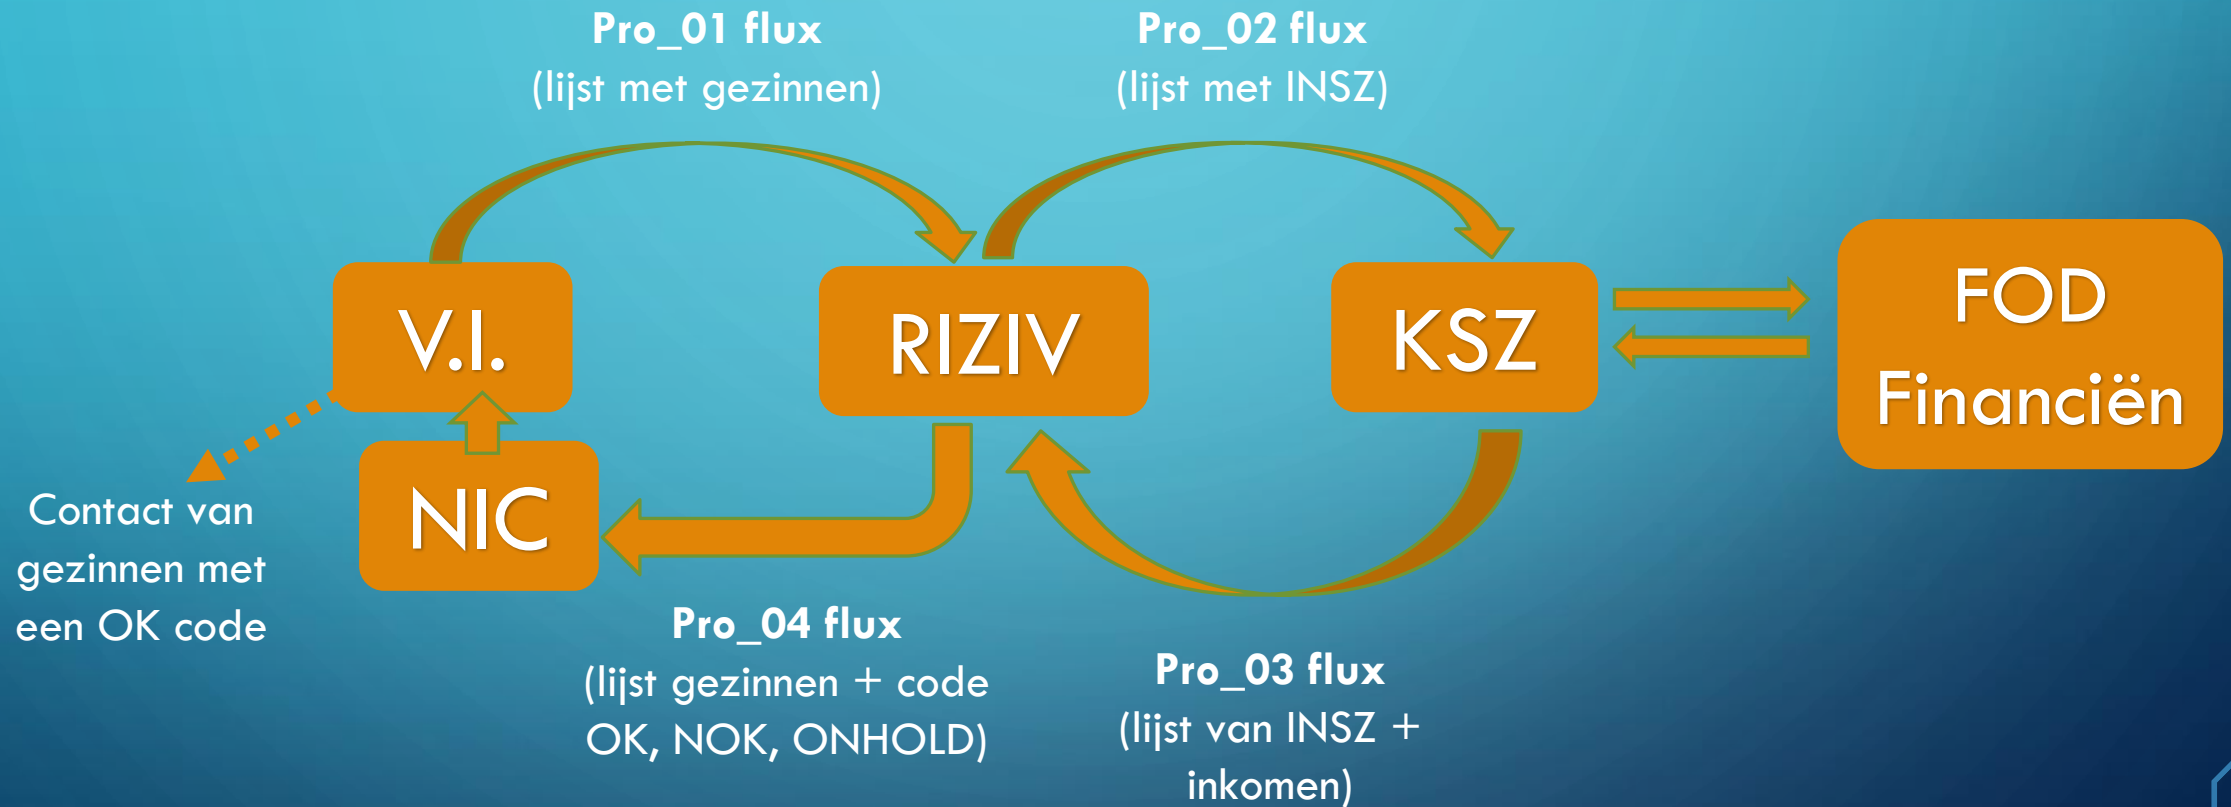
Pro_01 flux
(lijst met gezinnen)

Pro_02 flux
(lijst met INSZ)

V.I.

RIZIV

KSZ

FOD Financiën

NIC

Contact van gezinnen met een OK code

Pro_04 flux
(lijst gezinnen + code OK, NOK, ONHOLD)

Pro_03 flux
(lijst van INSZ + inkomen)